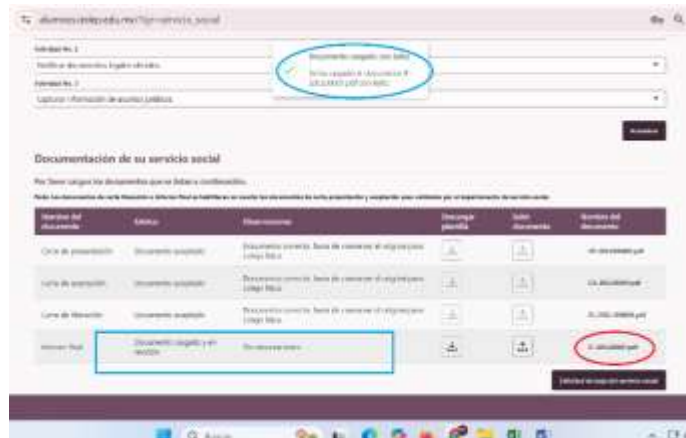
alumnos.dae.ipn.mx/?/servicio_social

Actividad No. 1
Notificar de asuntos legales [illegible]

Actividad No. 2
Capturar información de asuntos jurídicos

Documento cargado con éxito
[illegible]

Actualizar

Documentación de su servicio social

Por favor cargue los documentos que se listan a continuación.

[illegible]

| Nombre del documento | Estatus | Observaciones | Descarga plantilla | Subir documento | Nombre del documento |
|---|---|---|---|---|---|
| Carta de presentación | Documento aceptado | Documento correcto. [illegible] | | | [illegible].pdf |
| Carta de aceptación | Documento aceptado | Documento correcto. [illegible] | | | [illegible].pdf |
| Carta de liberación | Documento aceptado | Documento correcto. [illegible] | | | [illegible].pdf |
| Informe final | Documento cargado y en revisión | Sin observaciones | | | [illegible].pdf |

Solicitud de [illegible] servicio social

Buscar